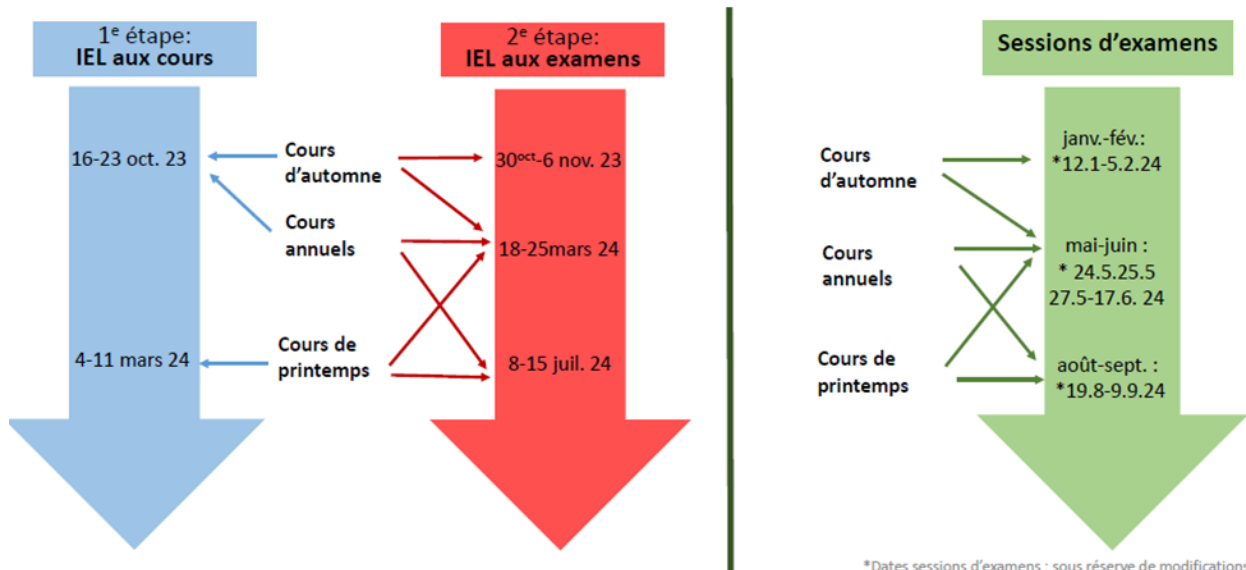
$1^{e}$ étape:
IEL aux cours

16-23 oct. 23

4-11 mars 24

Cours d'automne

Cours annuels

Cours de printemps

$2^{e}$ étape:
IEL aux examens

$30^{oct}$-6 nov. 23

18-25mars 24

8-15 juil. 24

Sessions d'examens

Cours d'automne

Cours annuels

Cours de printemps

janv.-fév.:
*12.1-5.2.24

mai-juin :
* 24.5.25.5
27.5-17.6. 24

août-sept. :
*19.8-9.9.24

*Dates sessions d'examens : sous réserve de modifications